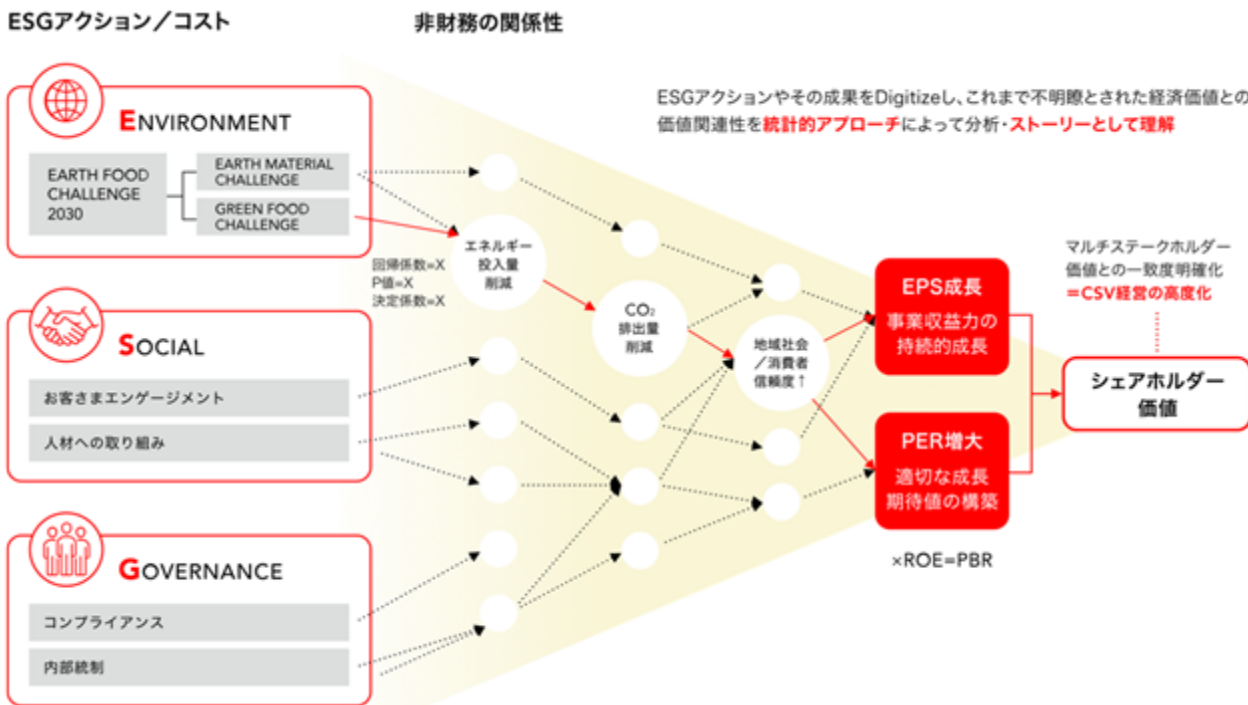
ESGアクション／コスト

非財務の関係性

ESGアクションやその成果をDigitizeし、これまで不明瞭とされた経済価値との価値関連性を統計的アプローチによって分析・ストーリーとして理解

ENVIRONMENT

EARTH FOOD CHALLENGE 2030

EARTH MATERIAL CHALLENGE

GREEN FOOD CHALLENGE

SOCIAL

お客さまエンゲージメント

人材への取り組み

GOVERNANCE

コンプライアンス

内部統制

回帰係数=X
P値=X
決定係数=X

エネルギー投入量削減

$CO_2$排出量削減

地域社会／消費者信頼度↑

EPS成長
事業収益力の持続的成長

PER増大
適切な成長期待値の構築

×ROE=PBR

マルチステークホルダー価値との一致度明確化
＝CSV経営の高度化

シェアホルダー価値